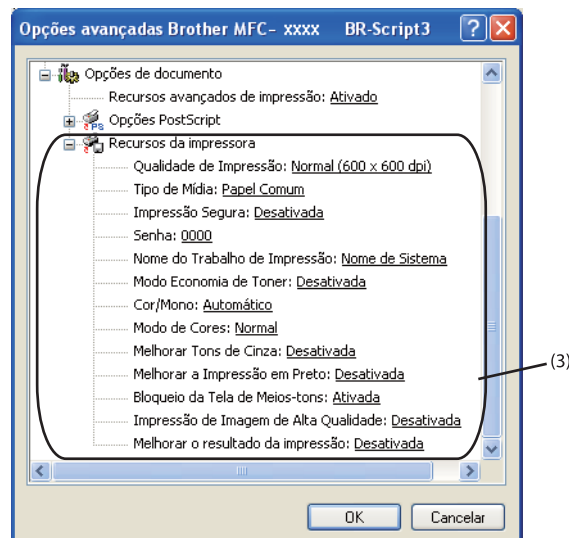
Opções avançadas Brother MFC- xxxx BR-Script3

Opções de documento
Recursos avançados de impressão: Ativado
Opções PostScript
Recursos da impressora
Qualidade de Impressão: Normal (600 x 600 dpi)
Tipo de Mídia: Papel Comum
Impressão Segura: Desativada
Senha: 0000
Nome do Trabalho de Impressão: Nome de Sistema
Modo Economia de Toner: Desativada
Cor/Mono: Automático
Modo de Cores: Normal
Melhorar Tons de Cinza: Desativada
Melhorar a Impressão em Preto: Desativada
Bloqueio da Tela de Meios-tons: Ativada
Impressão de Imagem de Alta Qualidade: Desativada
Melhorar o resultado da impressão: Desativada

(3)

OK
Cancelar